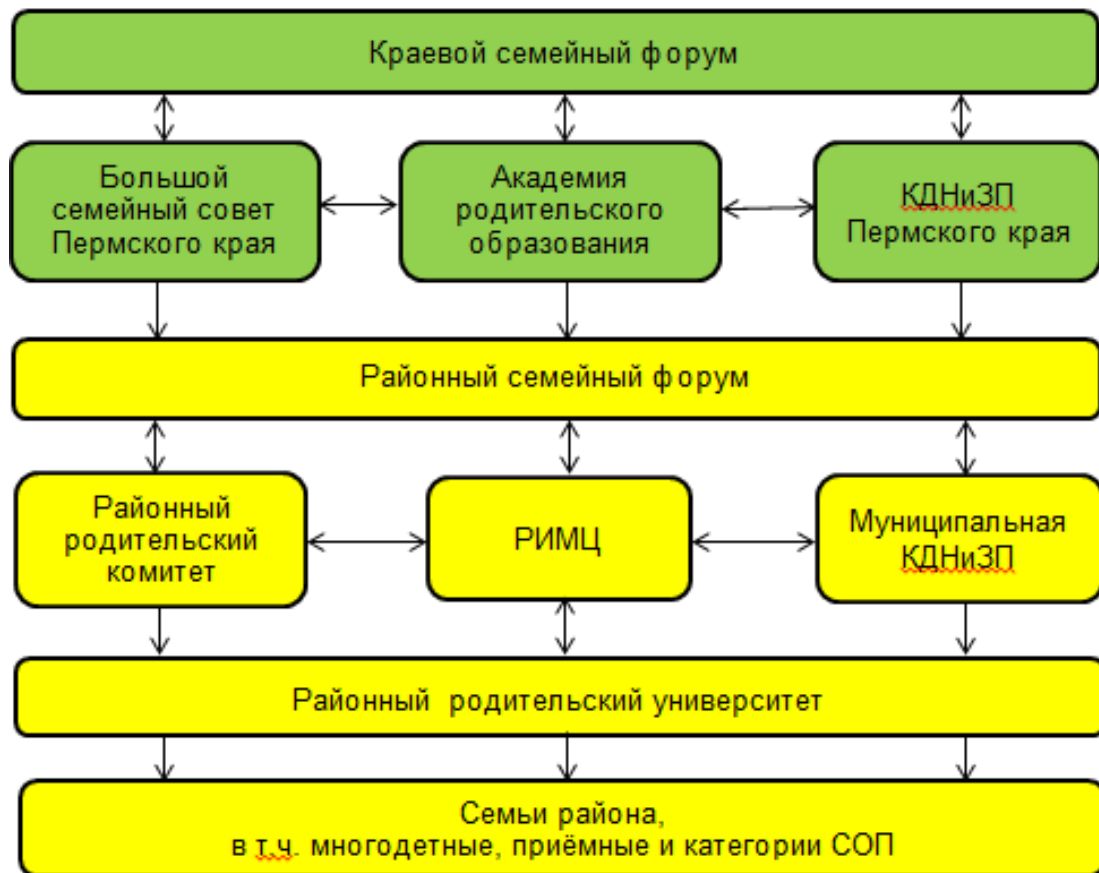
Краевой семейный форум

Большой семейный совет Пермского края

Академия родительского образования

КДНиЗП Пермского края

Районный семейный форум

Районный родительский комитет

РИМЦ

Муниципальная КДНиЗП

Районный родительский университет

Семьи района,
в т.ч. многодетные, приёмные и категории СОП